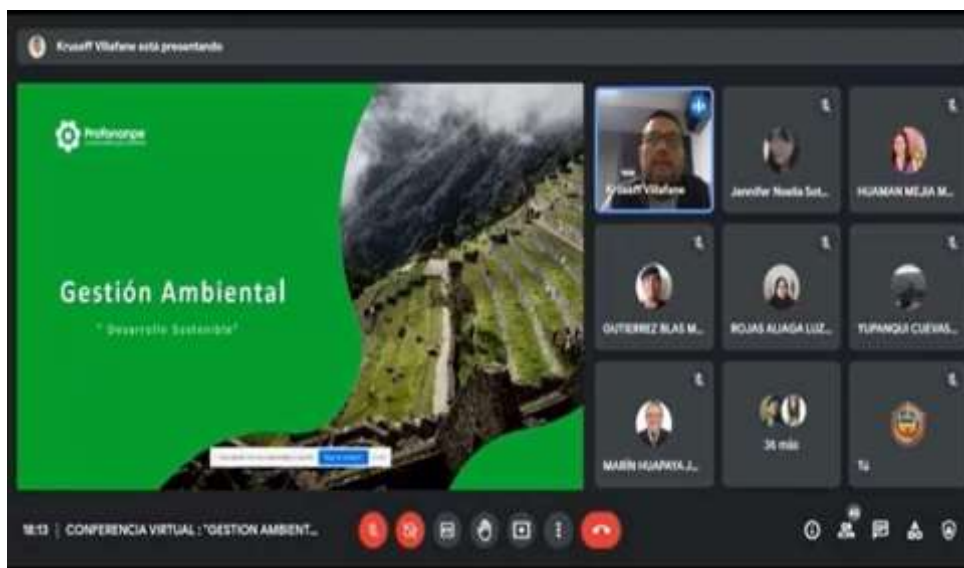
Krusoff Villafane está presentando

Profonanpe

Gestión Ambiental

" Desarrollo Sostenible"

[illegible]

Krusoff Villafane

Jennifer Noelia Sot...

HUAMAN MEJIA M...

GUTIERREZ BLAS M...

ROJAS ALIAGA LUZ...

YUPANQUI CUEVAS...

MARIN HUAPAYA J...

36 más

Tú

18:13 | CONFERENCIA VIRTUAL : "GESTION AMBIENT...

40